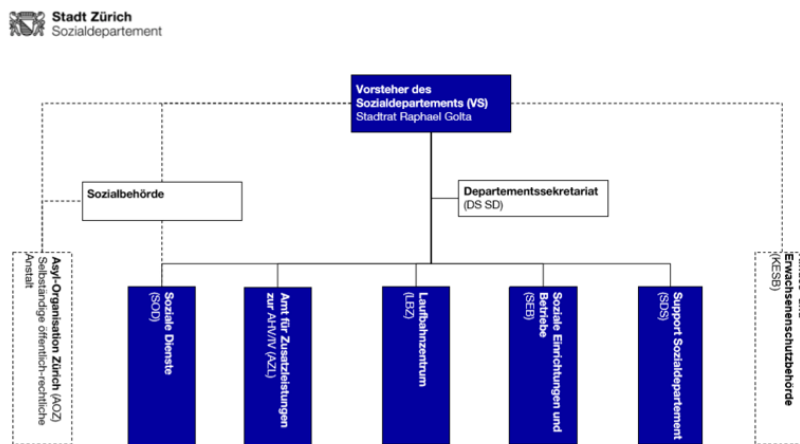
Stadt Zürich
Sozialdepartement

Vorsteher des Sozialdepartements (VS)
Stadtrat Raphael Golta

Sozialbehörde

Departementssekretariat
(DS SD)

Asyl-Organisation Zürich (AOZ)
Selbständige öffentlich-rechtliche Anstalt

Soziale Dienste
(SOD)

Amt für Zusatzleistungen zur AHV/IV (AZL)

Laufbahnzentrum
(LBZ)

Soziale Einrichtungen und Betriebe
(SEB)

Support Sozialdepartement
(SDS)

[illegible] Erwachsenenschutzbehörde
(KESB)